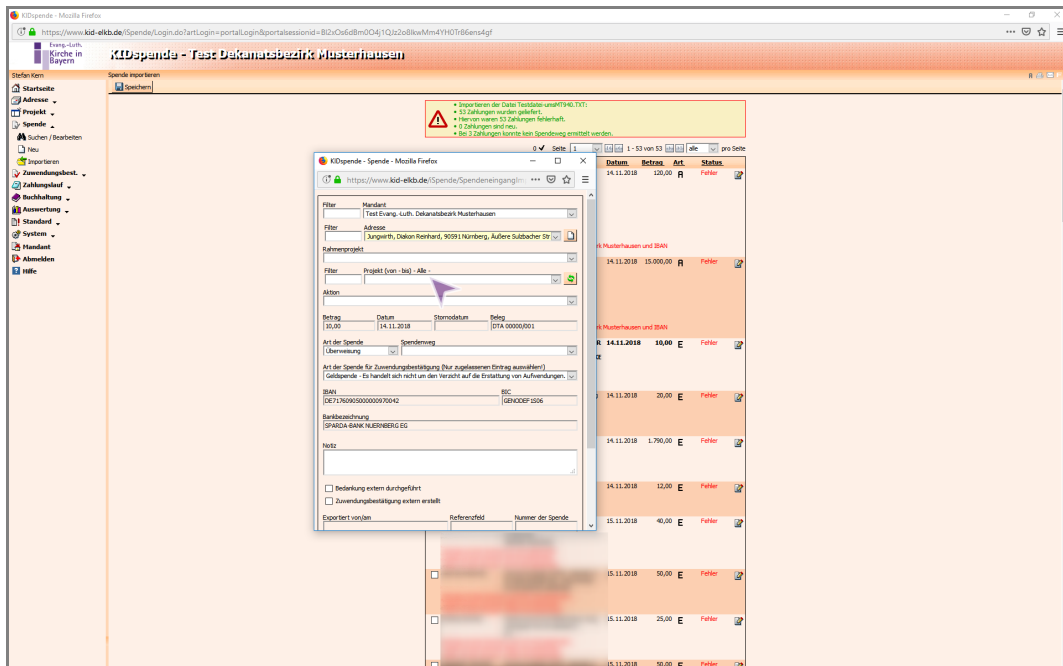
KIDspende - Mozilla Firefox

https://www.kid-elkb.de/iSpende/Login.do?artLogin=portalLogin&portalsessionid=BI2xOs6dBm0O4j1QJz2o8lkwMm4YH0Tr86ens4gf

Evang.-Luth. Kirche in Bayern

KIDspende - Test Dekanatsbezirk Musterhausen

Stefan Kern

Spende importieren

Speichern

Startseite
Adresse
Projekt
Spende
Suchen / Bearbeiten
Neu
Importieren
Zuwendungsbest.
Zahlungslauf
Buchhaltung
Auswertung
Standard
System
Mandant
Abmelden
Hilfe

• Importieren der Daten Testdatei-umsMT940.TXT:
• 53 Zahlungen wurden geliefert.
• Hiervon waren 53 Zahlungen fehlerhaft.
• 0 Zahlungen sind neu.
• Bei 3 Zahlungen konnte kein Spendeweg ermittelt werden.

0 ✔ Seite 1 1 - 53 von 53 alle pro Seite

Datum | Betrag | Art | Status
14.11.2018 | 120,00 | A | Fehler
rk Musterhausen und IBAN
14.11.2018 | 15.000,00 | A | Fehler
rk Musterhausen und IBAN
R 14.11.2018 | 10,00 | E | Fehler
14.11.2018 | 20,00 | E | Fehler
14.11.2018 | 1.790,00 | E | Fehler
14.11.2018 | 12,00 | E | Fehler
15.11.2018 | 40,00 | E | Fehler
15.11.2018 | 50,00 | E | Fehler
15.11.2018 | 25,00 | E | Fehler
15.11.2018 | 50,00 | E | Fehler

KIDspende - Spende - Mozilla Firefox

https://www.kid-elkb.de/iSpende/Spendeneingangim

Filter
Mandant
Test Evang.-Luth. Dekanatsbezirk Musterhausen
Filter
Adresse
Jungwirth, Diakon Reinhard, 90591 Nürnberg, Äußere Sulzbacher Str
Rahmenprojekt
Filter
Projekt (von - bis) - Alle -
Aktion
Betrag
10,00
Datum
14.11.2018
Stornodatum
Beleg
DTA 00000/001
Art der Spende
Überweisung
Spendenweg
Art der Spende für Zuwendungsbestätigung (Nur zugelassenen Eintrag auswählen!)
Geldspende - Es handelt sich nicht um den Verzicht auf die Erstattung von Aufwendungen.
IBAN
DE71760905000000970042
BIC
GENODEF1S06
Bankbezeichnung
SPARDA-BANK NUERNBERG EG
Notiz
Bedankung extern durchgeführt
Zuwendungsbestätigung extern erstellt
Exportiert von/am
Referenzfeld
Nummer der Spende